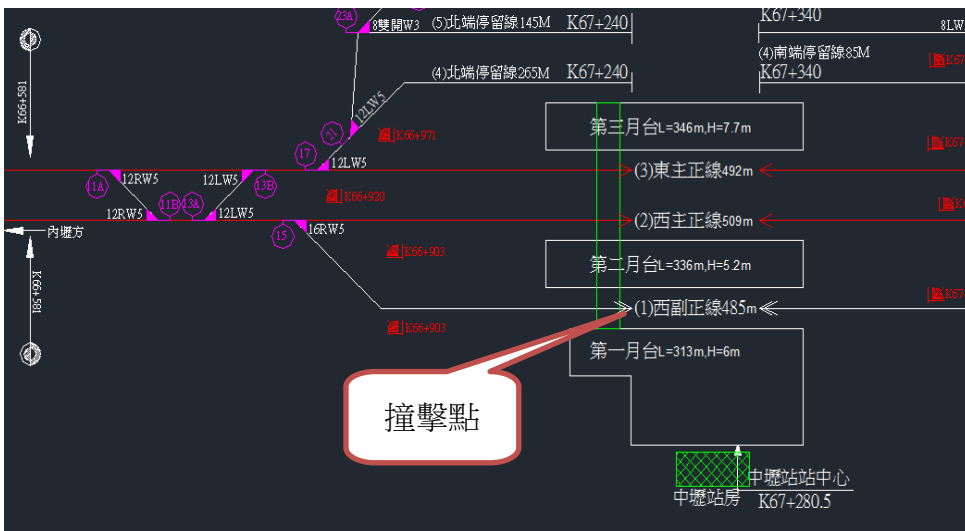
23A
8雙開W3
(5)北端停留線145M
K67+240
K67+340
8LW
(4)南端停留線85M
K67+340
(4)北端停留線265M
K67+240
K66+581
12LW5
21
第三月台L=346m,H=7.7m
K66+971
17
12LW5
(3)東主正線492m
11A
12RW5
12LW5
13B
12RW5
11B
13A
12LW5
K66+920
(2)西主正線509m
內壢方
15
16RW5
K66+903
第二月台L=336m,H=5.2m
K66+581
(1)西副正線485m
K66+903
第一月台L=313m,H=6m
撞擊點
中壢站站中心
中壢站房
K67+280.5